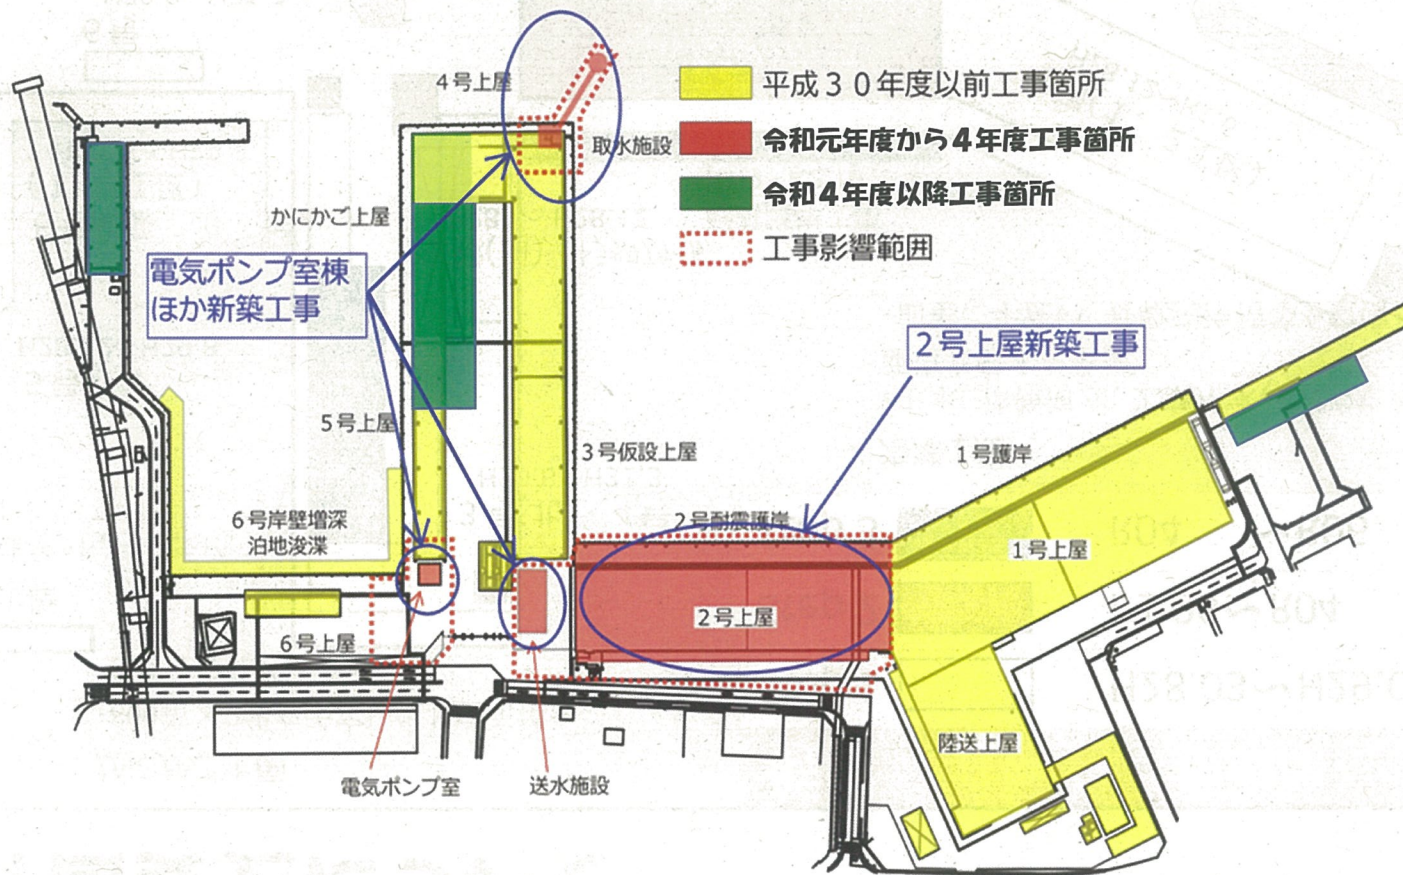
平成３０年度以前工事箇所
令和元年度から４年度工事箇所
令和４年度以降工事箇所
工事影響範囲

4号上屋
取水施設
かにかご上屋
電気ポンプ室棟
ほか新築工事
2号上屋新築工事
5号上屋
3号仮設上屋
1号護岸
6号岸壁増深
泊地浚渫
2号耐震護岸
1号上屋
2号上屋
6号上屋
陸送上屋
電気ポンプ室
送水施設